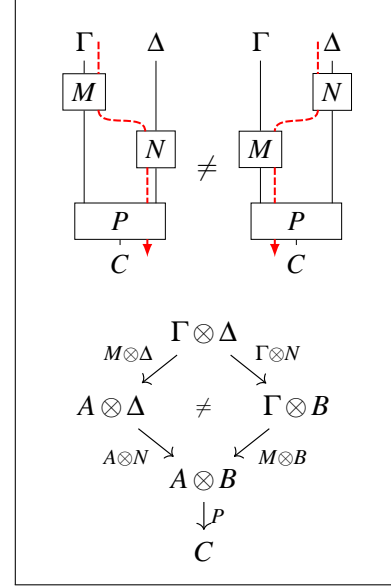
$\Gamma$ $\Delta$ $M$ $N$ $P$ $C$ $\neq$ $\Gamma$ $\Delta$ $N$ $M$ $P$ $C$

$\Gamma \otimes \Delta$

$M \otimes \Delta$ $\Gamma \otimes N$

$A \otimes \Delta$ $\neq$ $\Gamma \otimes B$

$A \otimes N$ $M \otimes B$

$A \otimes B$

$P$

$C$